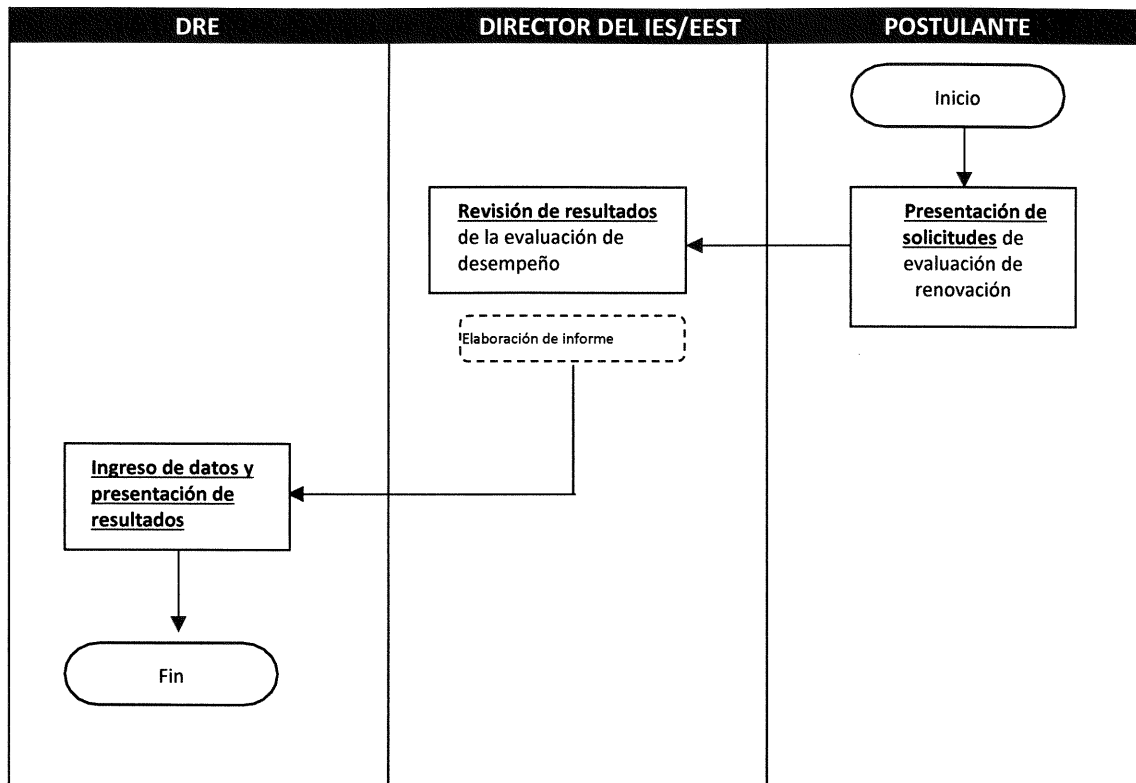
| DRE | DIRECTOR DEL IES/EEST | POSTULANTE |
|---|---|---|

Inicio

Presentación de solicitudes de evaluación de renovación

Revisión de resultados de la evaluación de desempeño

Elaboración de informe

Ingreso de datos y presentación de resultados

Fin